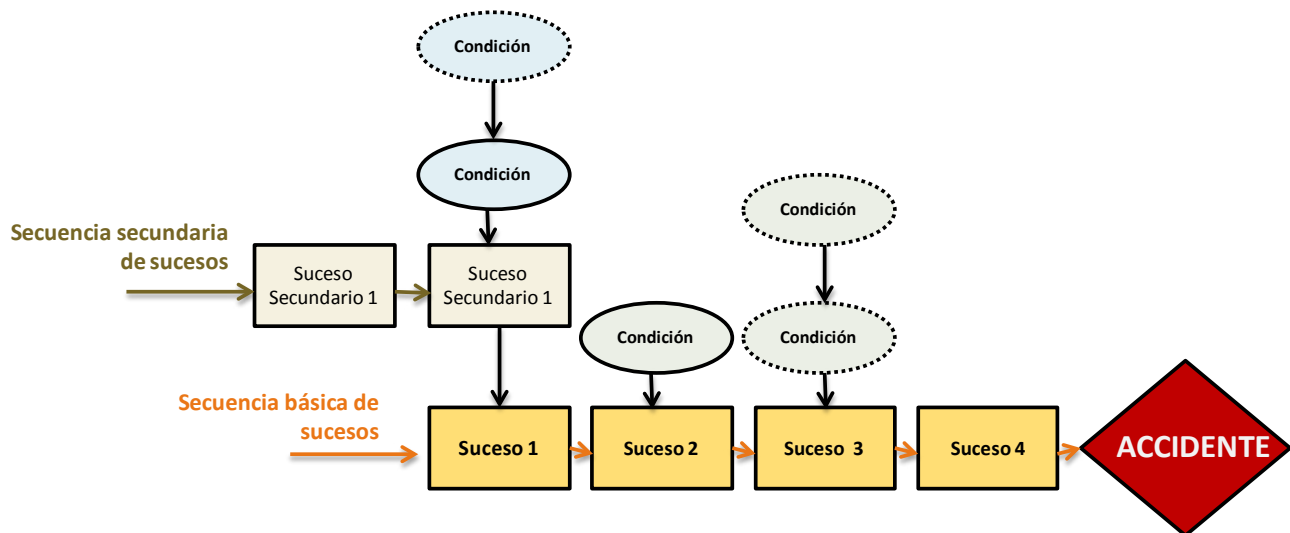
Condición

Condición

Condición

Secuencia secundaria de sucesos

Suceso Secundario 1

Suceso Secundario 1

Condición

Condición

Secuencia básica de sucesos

Suceso 1

Suceso 2

Suceso 3

Suceso 4

ACCIDENTE